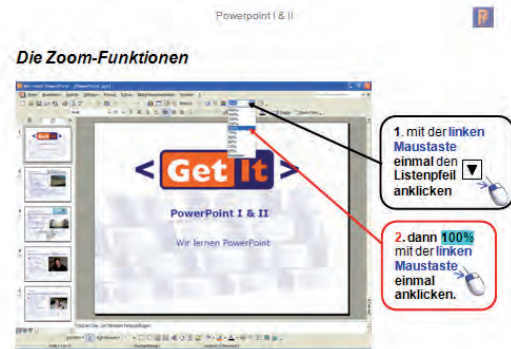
Powerpoint I & II

Die Zoom-Funktionen

<Get It>

PowerPoint I & II

Wir lernen PowerPoint

1. mit der linken Maustaste einmal den Listenpfeil ▼ anklicken

2. dann 100% mit der linken Maustaste einmal anklicken.

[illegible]